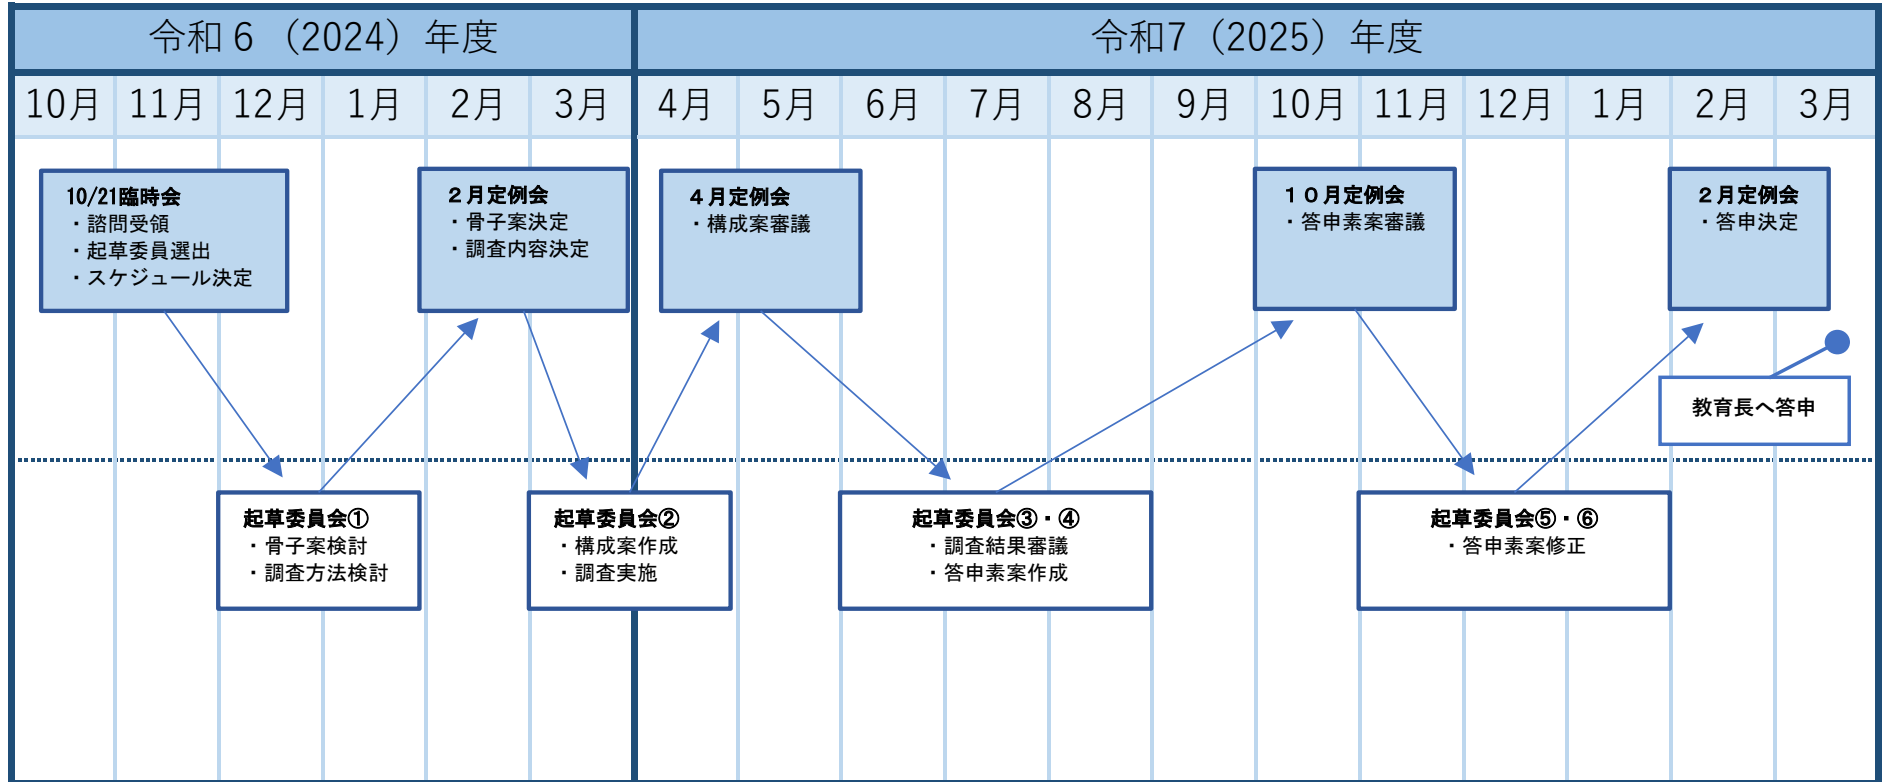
令和６（2024）年度

令和7（2025）年度

| 10月 | 11月 | 12月 | 1月 | 2月 | 3月 | 4月 | 5月 | 6月 | 7月 | 8月 | 9月 | 10月 | 11月 | 12月 | 1月 | 2月 | 3月 |
|---|---|---|---|---|---|---|---|---|---|---|---|---|---|---|---|---|---|

10/21臨時会
・諮問受領
・起草委員選出
・スケジュール決定

２月定例会
・骨子案決定
・調査内容決定

４月定例会
・構成案審議

１０月定例会
・答申素案審議

２月定例会
・答申決定

教育長へ答申

起草委員会①
・骨子案検討
・調査方法検討

起草委員会②
・構成案作成
・調査実施

起草委員会③・④
・調査結果審議
・答申素案作成

起草委員会⑤・⑥
・答申素案修正